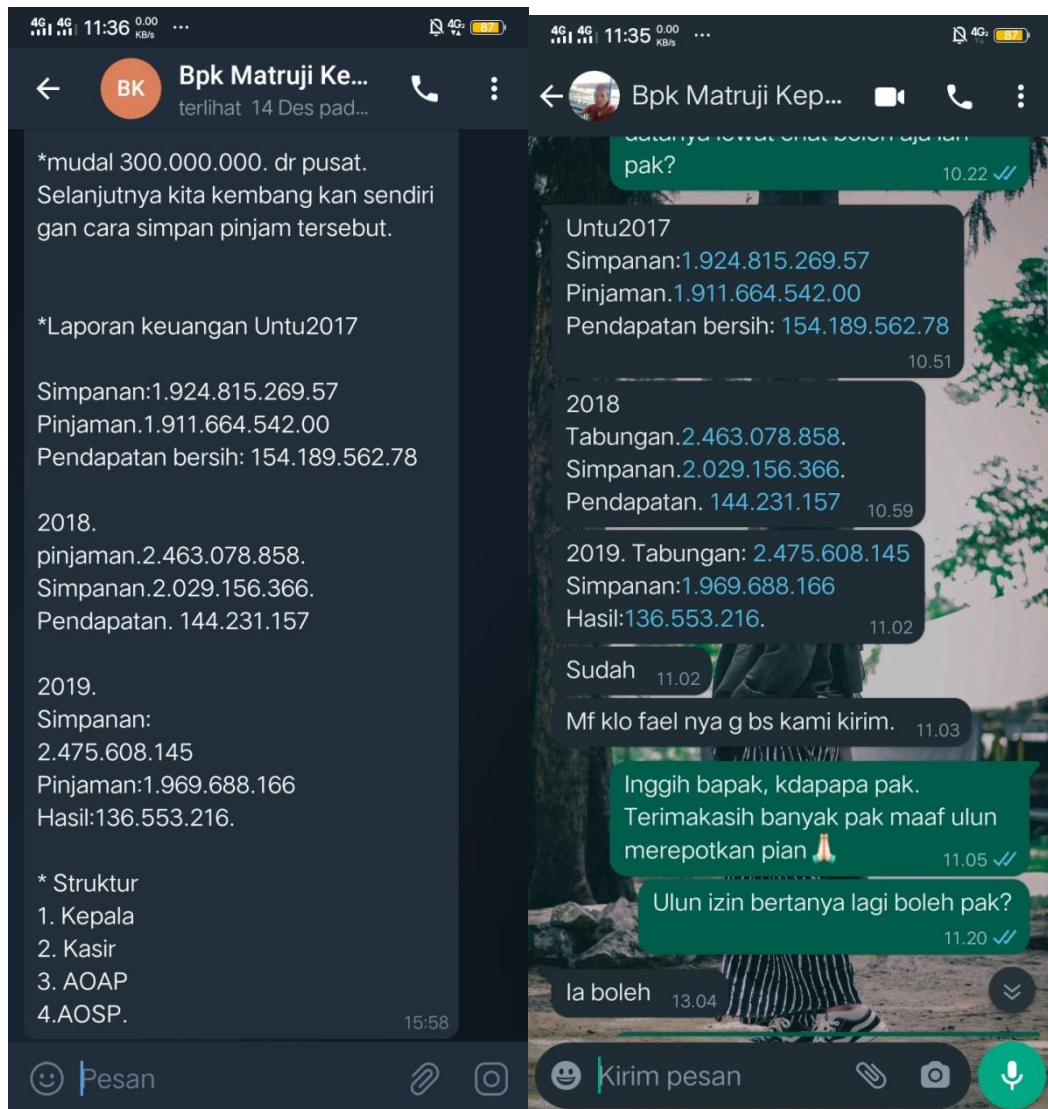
4G 4G 11:36 0.00 KB/s ...
87

BK Bpk Matruji Ke...
terlihat 14 Des pad...

*mudal 300.000.000. dr pusat. Selanjutnya kita kembang kan sendiri gan cara simpan pinjam tersebut.

*Laporan keuangan Untu2017

Simpanan:1.924.815.269.57
Pinjaman.1.911.664.542.00
Pendapatan bersih: 154.189.562.78

2018.
pinjaman.2.463.078.858.
Simpanan.2.029.156.366.
Pendapatan. 144.231.157

2019.
Simpanan:
2.475.608.145
Pinjaman:1.969.688.166
Hasil:136.553.216.

* Struktur
1. Kepala
2. Kasir
3. AOAP
4.AOSP.
15:58

Pesan

4G 4G 11:35 0.00 KB/s ...
87

Bpk Matruji Kep...

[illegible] pak?
10.22

Untu2017
Simpanan:1.924.815.269.57
Pinjaman.1.911.664.542.00
Pendapatan bersih: 154.189.562.78
10.51

2018
Tabungan.2.463.078.858.
Simpanan.2.029.156.366.
Pendapatan. 144.231.157
10.59

2019. Tabungan: 2.475.608.145
Simpanan:1.969.688.166
Hasil:136.553.216.
11.02

Sudah 11.02

Mf klo fael nya g bs kami kirim. 11.03

Inggih bapak, kdapapa pak. Terimakasih banyak pak maaf ulun merepotkan pian 🙏
11.05

Ulun izin bertanya lagi boleh pak?
11.20

Ia boleh 13.04

Kirim pesan